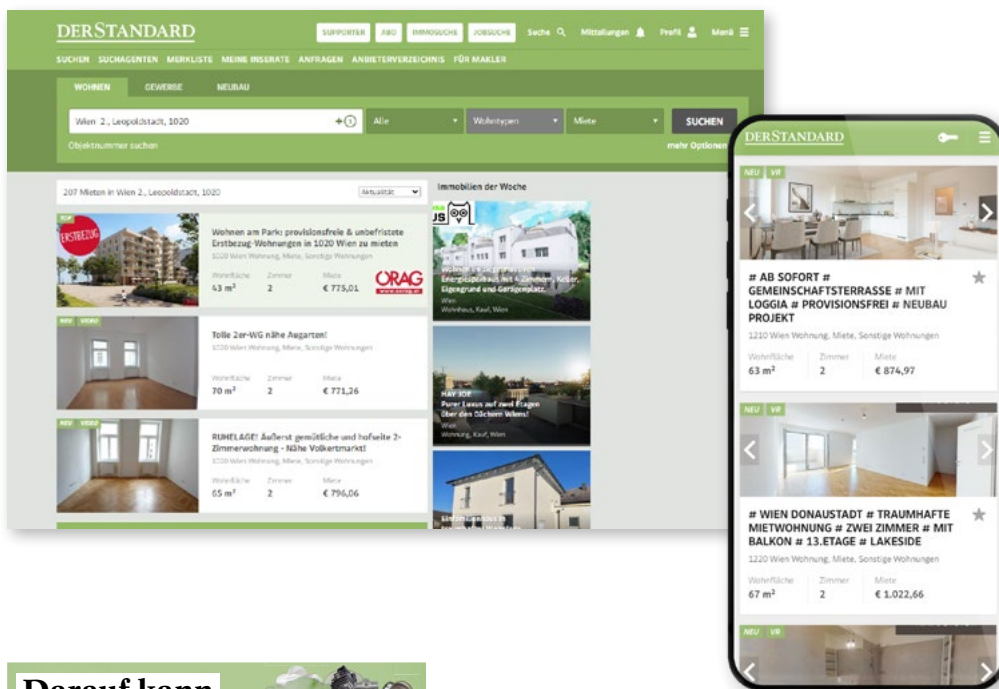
DERSTANDARD

SUPPORTER ABO IMMOSUCHE JOBSUCHE Suche Mitteilungen Profil Menü

SUCHEN SUCHAGENTEN MERKLISTE MEINE INSERATE ANFRAGEN ANBIETERVERZEICHNIS FÜR MAKLER

WOHNEN GEWERBE NEUBAU

Wien 2., Leopoldstadt, 1020

Alle Wohntypen Miete SUCHEN

Objektnummer suchen

mehr Optionen

207 Mieten in Wien 2., Leopoldstadt, 1020

Aktualität

Immobilien der Woche

TOP

ERSTBEZUG

Wohnen am Park: provisionsfreie & unbefristete Erstbezug-Wohnungen in 1020 Wien zu mieten

1020 Wien Wohnung, Miete, Sonstige Wohnungen

| Wohnfläche | Zimmer | Miete |
|---|---|---|
| 43 m² | 2 | € 775,01 |

ÖRAG
www.oerag.at

NEU VIDEO

Tolle 2er-WG nähe Augarten!

1020 Wien Wohnung, Miete, Sonstige Wohnungen

| Wohnfläche | Zimmer | Miete |
|---|---|---|
| 70 m² | 2 | € 771,26 |

NEU VIDEO

RUHELAGE! Äußerst gemütliche und hofseite 2-Zimmerwohnung - Nähe Volkertmarkt!

1020 Wien Wohnung, Miete, Sonstige Wohnungen

| Wohnfläche | Zimmer | Miete |
|---|---|---|
| 65 m² | 2 | € 796,06 |

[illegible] Energiesparhaus mit 4 Zimmern, Keller, Eigengrund und Garagenplatz.

Wien
Wohnhaus, Kauf, Wien

HAY JOE
Purer Luxus auf zwei Etagen über den Dächern Wiens!
Wien
Wohnung, Kauf, Wien

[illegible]

DERSTANDARD

NEU VR

# AB SOFORT # GEMEINSCHAFTSTERRASSE # MIT LOGGIA # PROVISIONSFREI # NEUBAU PROJEKT

1210 Wien Wohnung, Miete, Sonstige Wohnungen

| Wohnfläche | Zimmer | Miete |
|---|---|---|
| 63 m² | 2 | € 874,97 |

NEU VR

# WIEN DONAUSTADT # TRAUMHAFTE MIETWOHNUNG # ZWEI ZIMMER # MIT BALKON # 13.ETAGE # LAKESIDE

1220 Wien Wohnung, Miete, Sonstige Wohnungen

| Wohnfläche | Zimmer | Miete |
|---|---|---|
| 67 m² | 2 | € 1.022,66 |

NEU VR

Darauf kann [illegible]